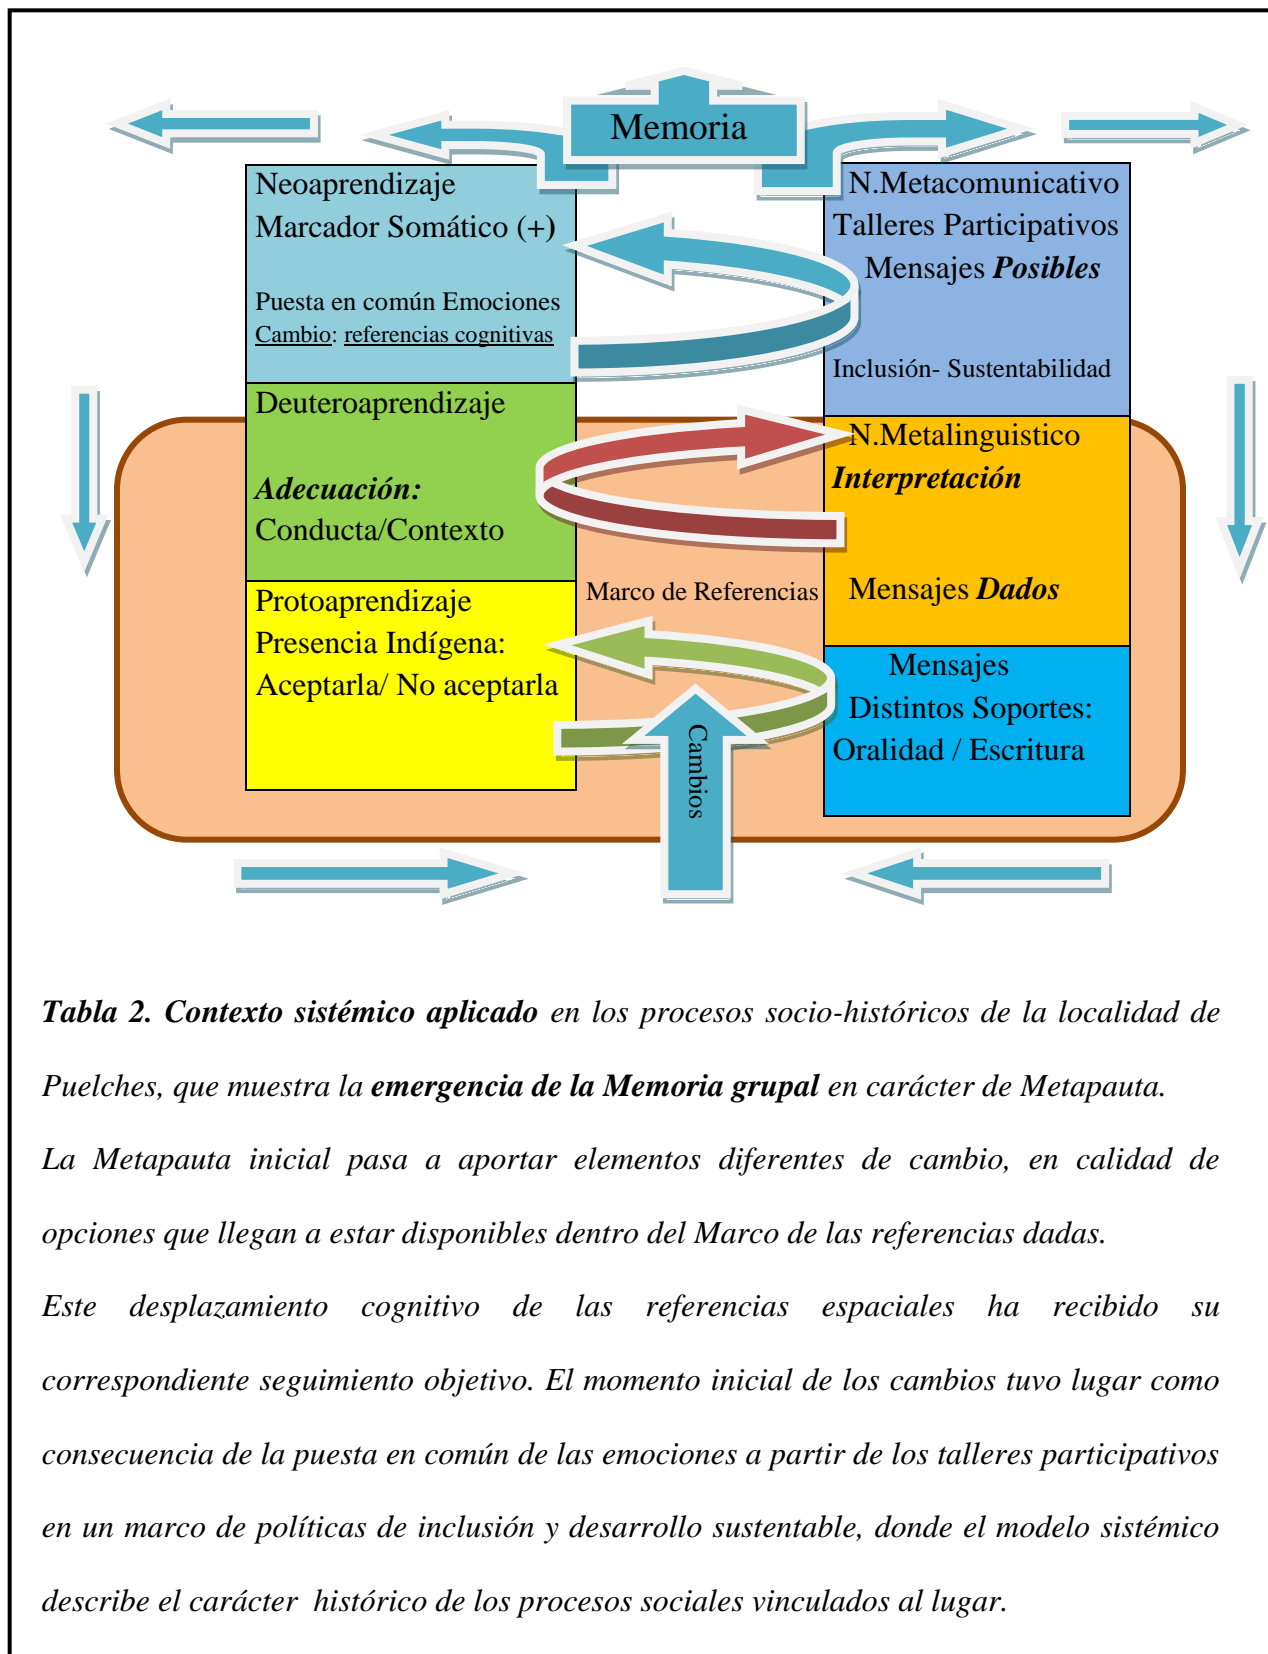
Memoria

Neoaprendizaje
Marcador Somático (+)

Puesta en común Emociones
Cambio: referencias cognitivas

N.Metacomunicativo
Talleres Participativos
Mensajes ***Posibles***

Inclusión- Sustentabilidad

Deuteroaprendizaje

***Adecuación:***
Conducta/Contexto

N.Metalinguistico
***Interpretación***

Mensajes ***Dados***

Marco de Referencias

Protoaprendizaje
Presencia Indígena:
Aceptarla/ No aceptarla

Mensajes
Distintos Soportes:
Oralidad / Escritura

Cambios

***Tabla 2. Contexto sistémico aplicado*** *en los procesos socio-históricos de la localidad de Puelches, que muestra la* ***emergencia de la Memoria grupal*** *en carácter de Metapauta.*

*La Metapauta inicial pasa a aportar elementos diferentes de cambio, en calidad de opciones que llegan a estar disponibles dentro del Marco de las referencias dadas.*

*Este desplazamiento cognitivo de las referencias espaciales ha recibido su correspondiente seguimiento objetivo. El momento inicial de los cambios tuvo lugar como consecuencia de la puesta en común de las emociones a partir de los talleres participativos en un marco de políticas de inclusión y desarrollo sustentable, donde el modelo sistémico describe el carácter histórico de los procesos sociales vinculados al lugar.*